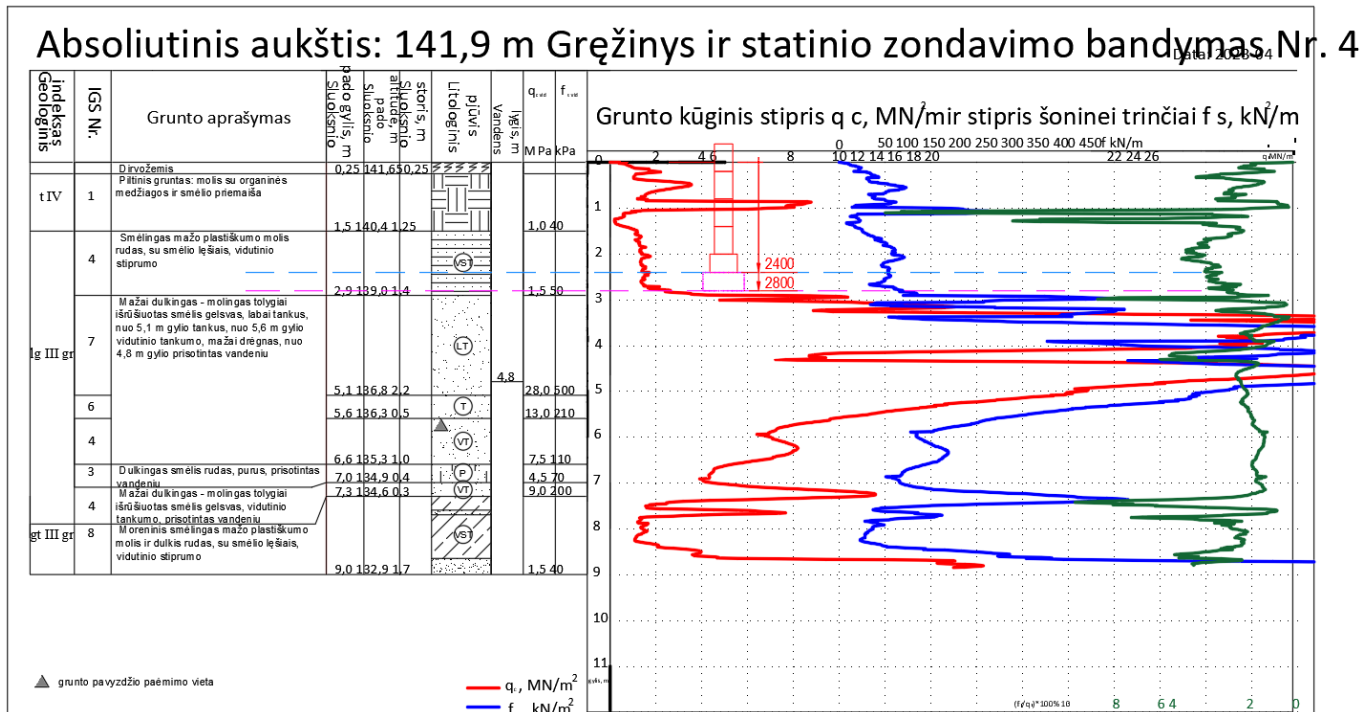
Absoliutinis aukštis: 141,9 m Gręžinys ir statinio zondavimo bandymas Nr. 4

Data: 2023-04

| Geologinis indeksas | IGS Nr. | Grunto aprašymas | Sluoksnio pado gylis, m | Sluoksnio pado altitudė, m | Sluoksnio storis, m | Litologinis pjūvis | Vandens lygis, m | $q_{c vid}$ MPa | $f_{s vid}$ kPa |
|---|---|---|---|---|---|---|---|---|---|
| | | Dirvožemis | 0,25 | 141,65 | 0,25 | | | | |
| t IV | 1 | Piltinis gruntas: molis su organinės medžiagos ir smėlio priemaiša | 1,5 | 140,4 | 1,25 | | | 1,0 | 40 |
| | 4 | Smėlingas mažo plastiškumo molis rudas, su smėlio lęšiais, vidutinio stiprumo | 2,9 | 139,0 | 1,4 | vST | | 1,5 | 50 |
| lg III gr | 7 | Mažai dulkingas - molingas tolygiai išrūšiuotas smėlis gelsvas, labai tankus, nuo 5,1 m gylio tankus, nuo 5,6 m gylio vidutinio tankumo, mažai drėgnas, nuo 4,8 m gylio prisotintas vandeniu | 5,1 | 136,8 | 2,2 | LT | 4,8 | 28,0 | 500 |
| | 6 | | 5,6 | 136,3 | 0,5 | T | | 13,0 | 210 |
| | 4 | | 6,6 | 135,3 | 1,0 | VT | | 7,5 | 110 |
| | 3 | Dulkingas smėlis rudas, purus, prisotintas vandeniu | 7,0 | 134,9 | 0,4 | P | | 4,5 | 70 |
| | 4 | Mažai dulkingas - molingas tolygiai išrūšiuotas smėlis gelsvas, vidutinio tankumo, prisotintas vandeniu | 7,3 | 134,6 | 0,3 | VT | | 9,0 | 200 |
| gt III gr | 8 | Moreninis smėlingas mažo plastiškumo molis ir dulkis rudas, su smėlio lęšiais, vidutinio stiprumo | 9,0 | 132,9 | 1,7 | vST | | 1,5 | 40 |

Grunto kūginis stipris q c, MN/m² ir stipris šoninei trinčiai f s, kN/m²

0 2 4 6 8 10 12 14 16 18 20 22 24 26 $q_c$ MN/m²
0 50 100 150 200 250 300 350 400 450 f kN/m
0 1 2 3 4 5 6 7 8 9 10 11 gylis, m
2400
2800
(fs/qc)*100% 10 8 6 4 2 0

grunto pavyzdžio paėmimo vieta

$q_c$, MN/m²
$f_s$, kN/m²